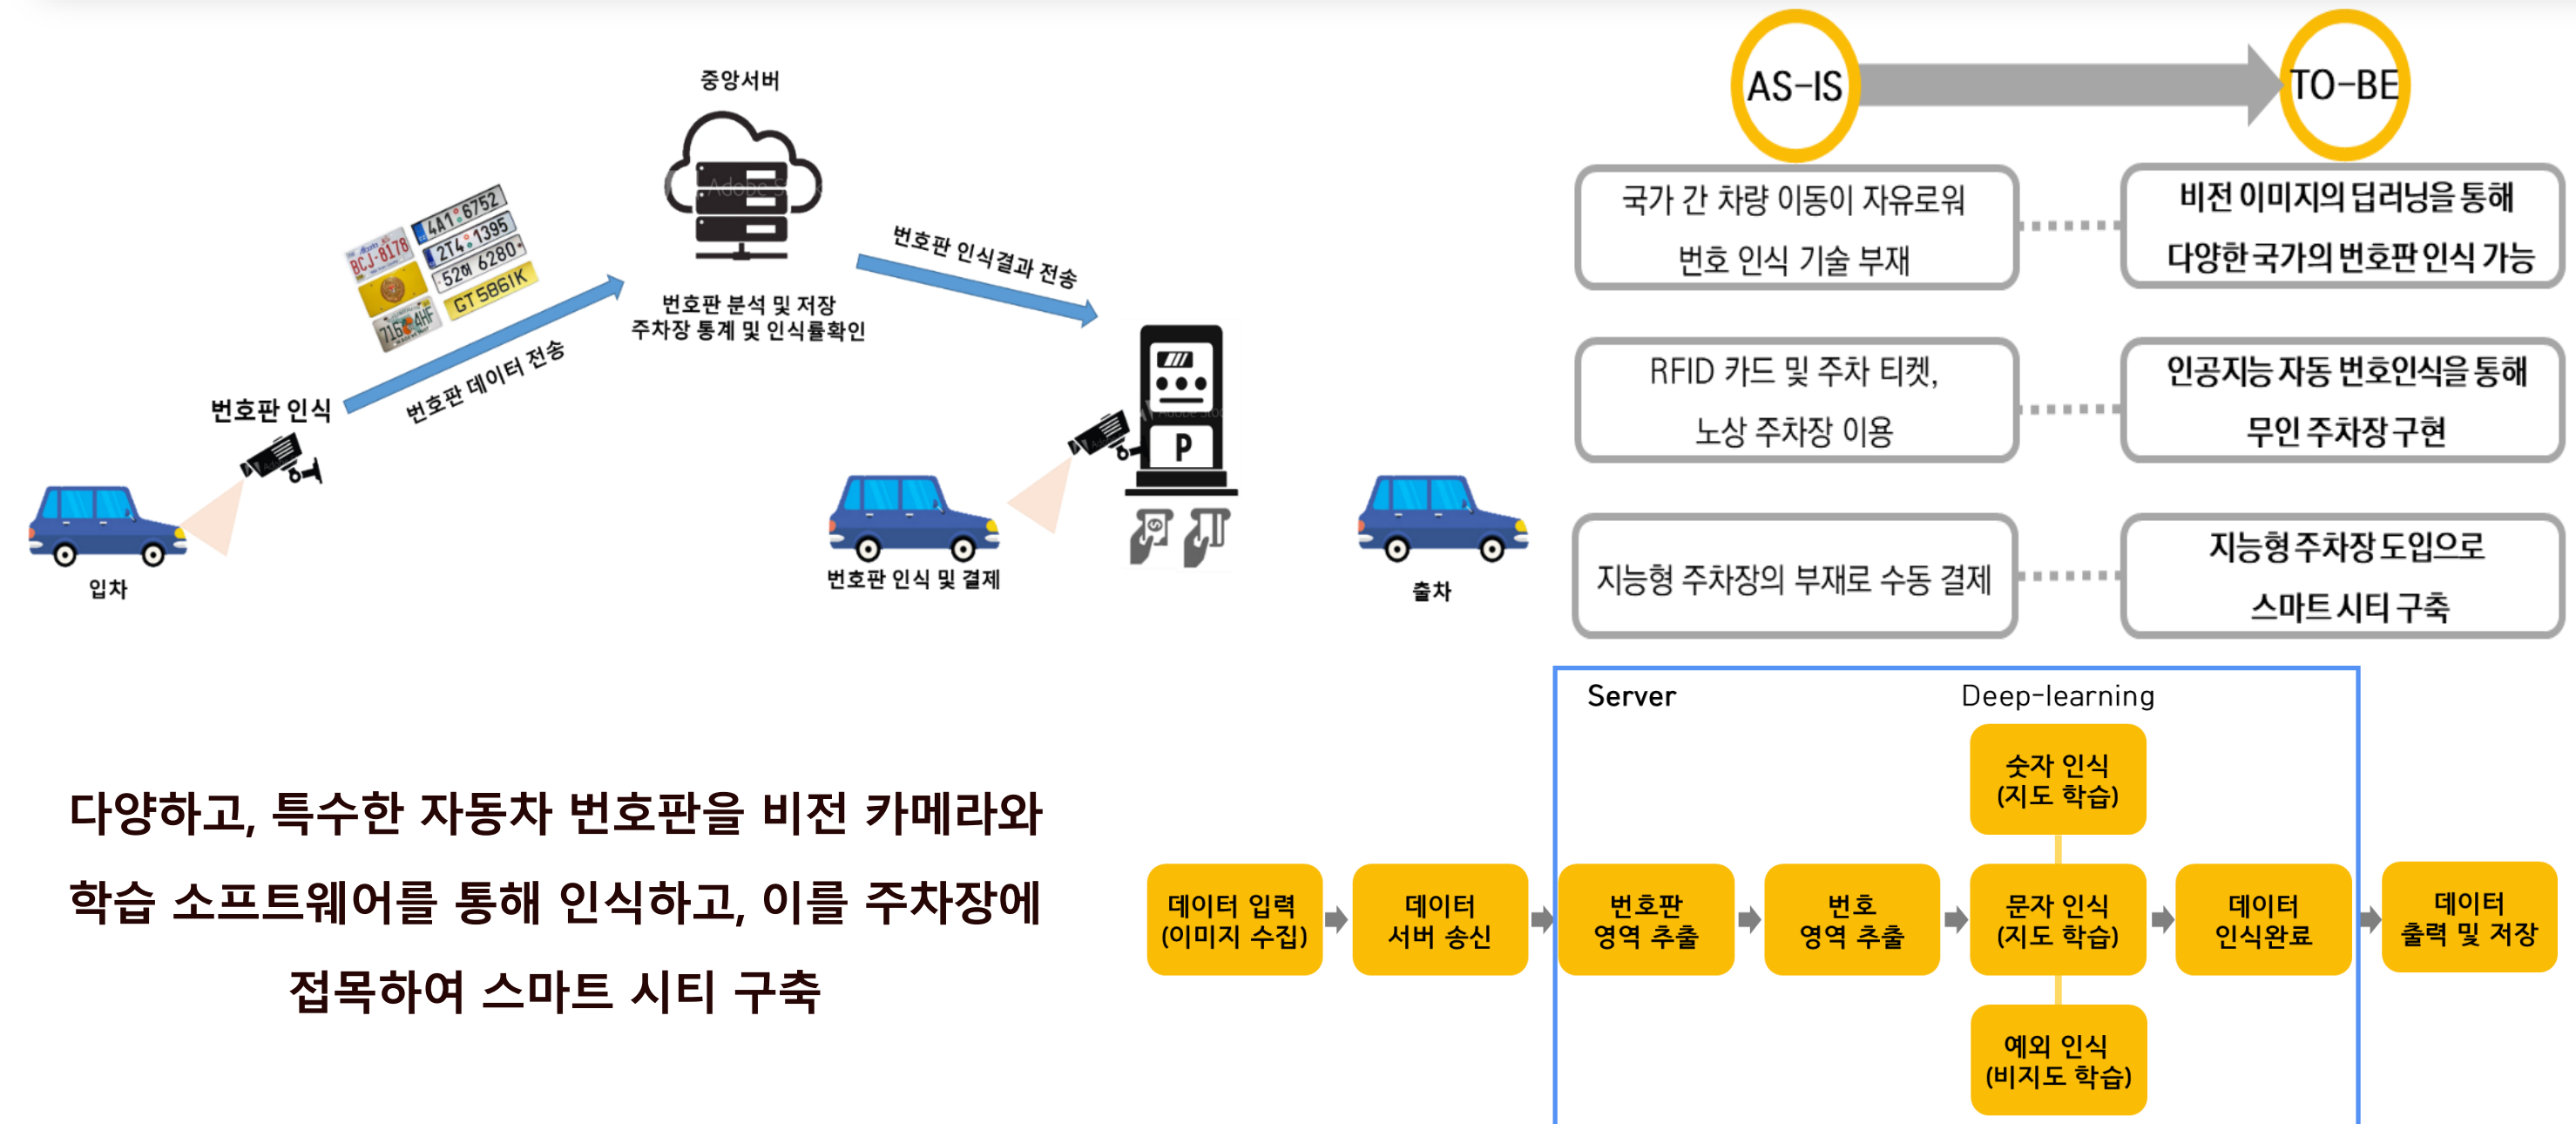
중앙서버

BCJ-8178
4A1 6752
2T4 1395
52에 6280
GT 5861K
716 4HF

번호판 분석 및 저장
주차장 통계 및 인식률확인

번호판 인식결과 전송

번호판 인식

번호판 데이터 전송

P

입차

번호판 인식 및 결제

출차

AS-IS

TO-BE

국가 간 차량 이동이 자유로워 번호 인식 기술 부재

비전 이미지의 딥러닝을 통해 다양한 국가의 번호판 인식 가능

RFID 카드 및 주차 티켓, 노상 주차장 이용

인공지능 자동 번호인식을 통해 무인 주차장 구현

지능형 주차장의 부재로 수동 결제

지능형 주차장 도입으로 스마트 시티 구축

다양하고, 특수한 자동차 번호판을 비전 카메라와 학습 소프트웨어를 통해 인식하고, 이를 주차장에 접목하여 스마트 시티 구축

Server

Deep-learning

숫자 인식 (지도 학습)

데이터 입력 (이미지 수집)

데이터 서버 송신

번호판 영역 추출

번호 영역 추출

문자 인식 (지도 학습)

데이터 인식완료

데이터 출력 및 저장

예외 인식 (비지도 학습)